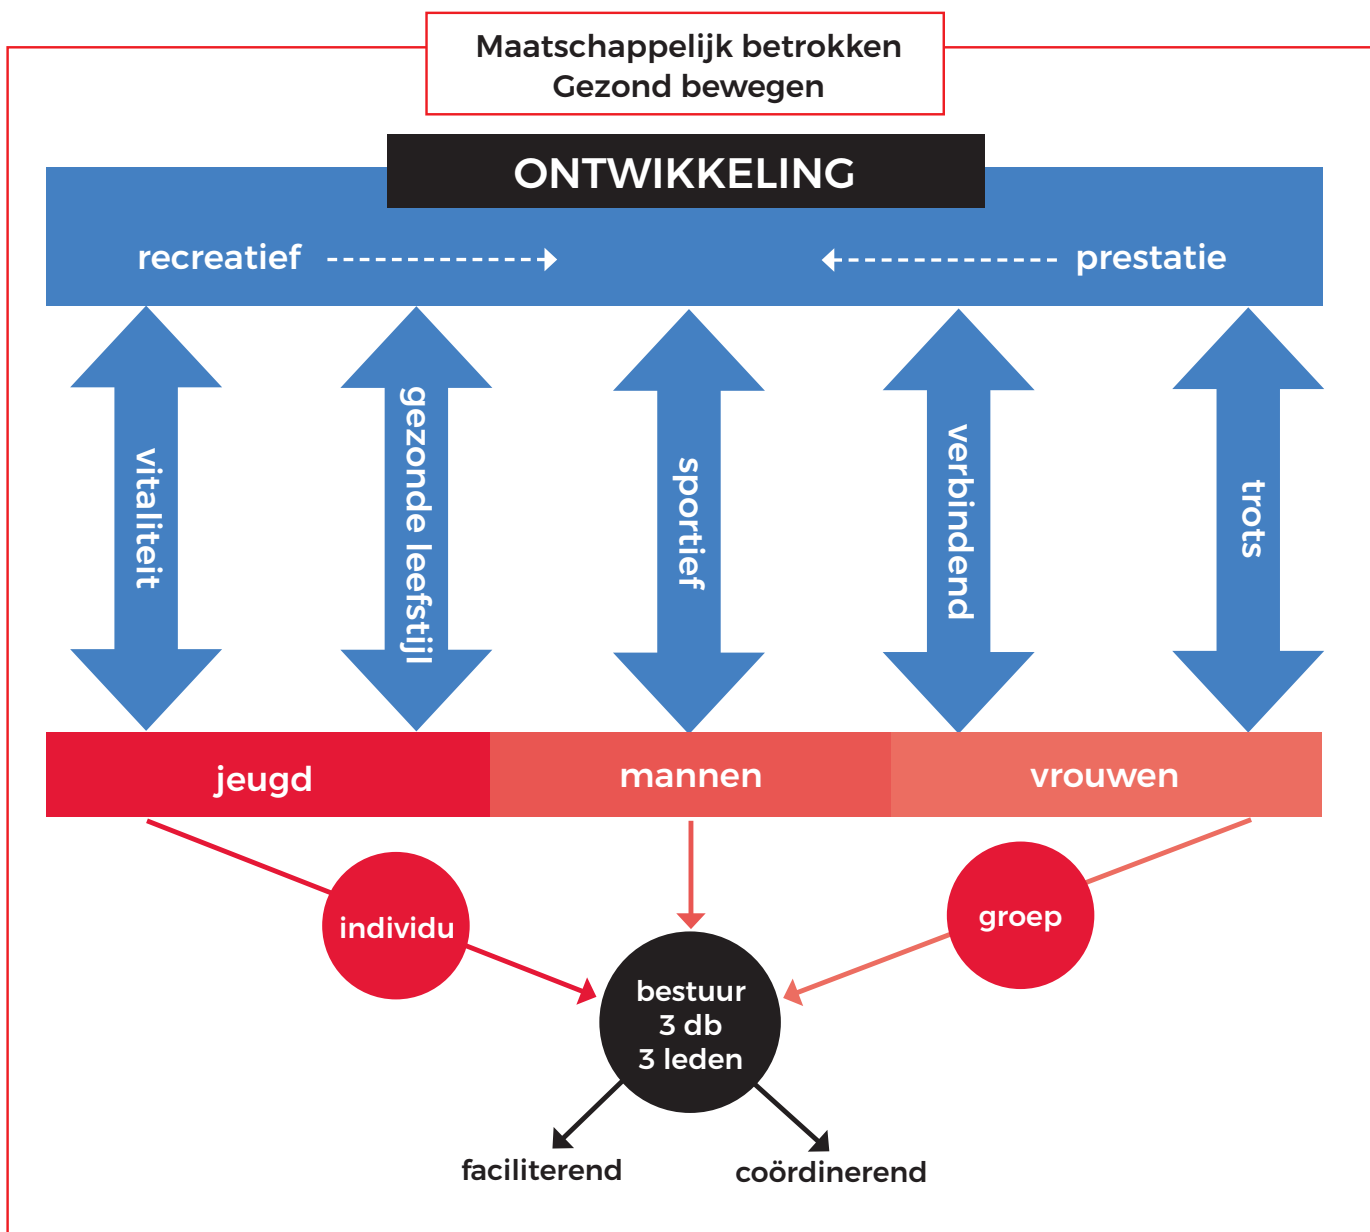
Maatschappelijk betrokken
Gezond bewegen

ONTWIKKELING

recreatief

prestatie

vitaliteit

gezonde leefstijl

sportief

verbindend

trots

jeugd

mannen

vrouwen

individu

groep

bestuur
3 db
3 leden

faciliterend

coördinerend